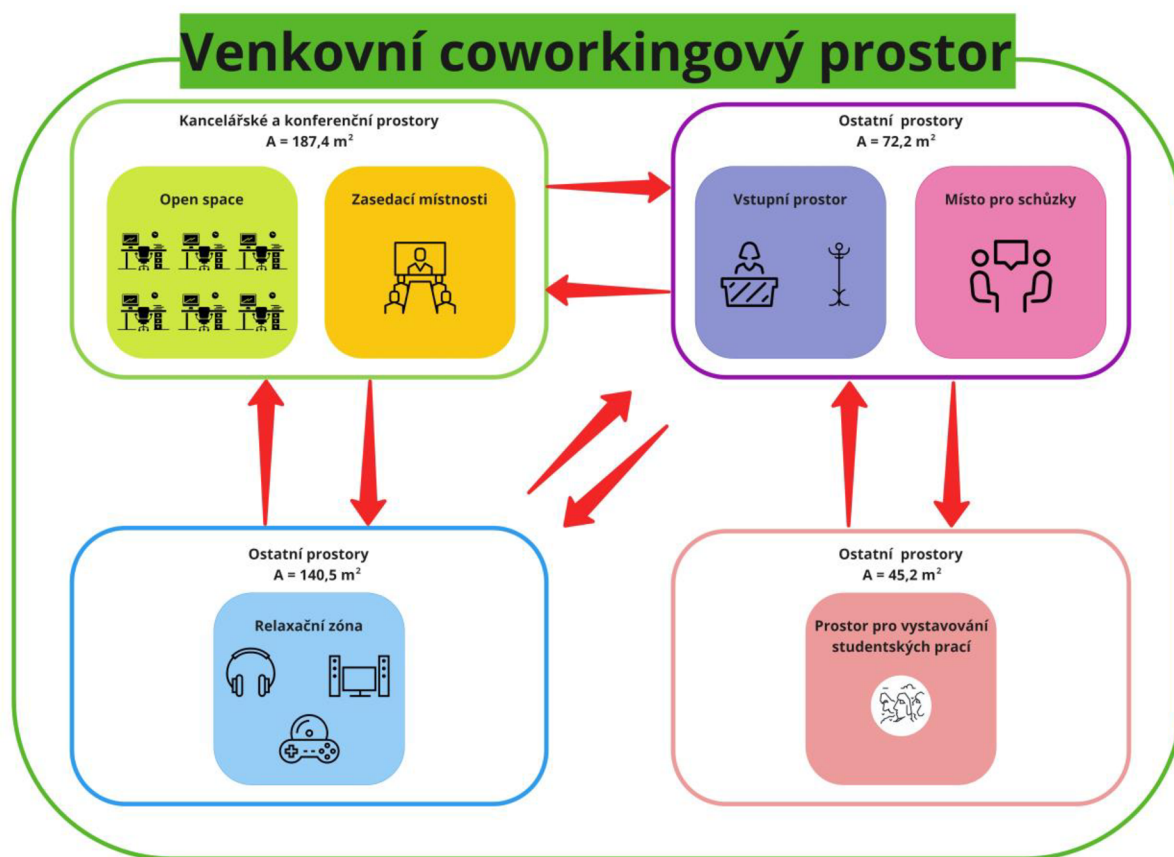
Venkovní coworkingový prostor

Kancelářské a konferenční prostory
A = 187,4 m$^2$

Open space

Zasedací místnosti

Ostatní prostory
A = 72,2 m$^2$

Vstupní prostor

Místo pro schůzky

Ostatní prostory
A = 140,5 m$^2$

Relaxační zóna

Ostatní prostory
A = 45,2 m$^2$

Prostor pro vystavování studentských prací